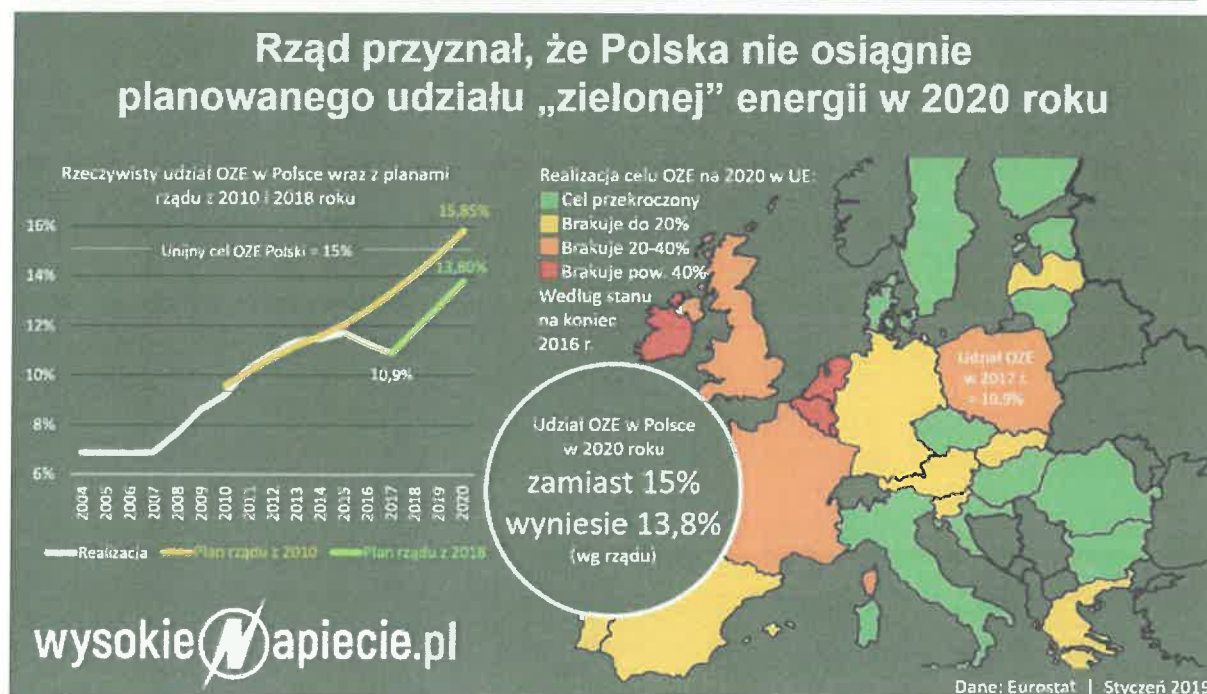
Rząd przyznał, że Polska nie osiągnie planowanego udziału „zielonej" energii w 2020 roku

Rzeczywisty udział OZE w Polsce wraz z planami rządu z 2010 i 2018 roku

16%
14%
12%
10%
8%
6%

Unijny cel OZE Polski = 15%

15,85%
13,80%
10,9%

2004 2005 2006 2007 2008 2009 2010 2011 2012 2013 2014 2015 2016 2017 2018 2019 2020

Realizacja
Plan rządu z 2010
Plan rządu z 2018

Realizacja celu OZE na 2020 w UE:
Cel przekroczony
Brakuje do 20%
Brakuje 20-40%
Brakuje pow. 40%
Według stanu na koniec 2016 r.

Udział OZE w 2017 r. = 10,9%

Udział OZE w Polsce w 2020 roku
zamiast 15%
wyniesie 13,8%
(wg rządu)

wysokieNapiecie.pl

Dane: Eurostat | Styczeń 201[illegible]